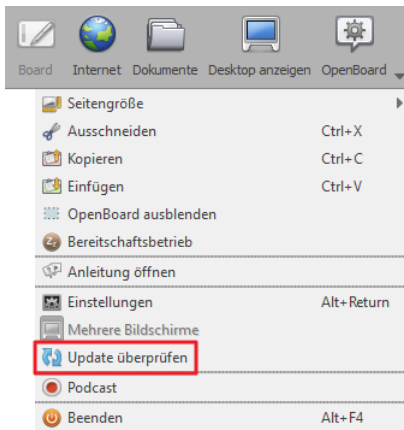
Board Internet Dokumente Desktop anzeigen OpenBoard

Seitengröße
Ausschneiden Ctrl+X
Kopieren Ctrl+C
Einfügen Ctrl+V
OpenBoard ausblenden
Bereitschaftsbetrieb
Anleitung öffnen
Einstellungen Alt+Return
Mehrere Bildschirme
Update überprüfen
Podcast
Beenden Alt+F4